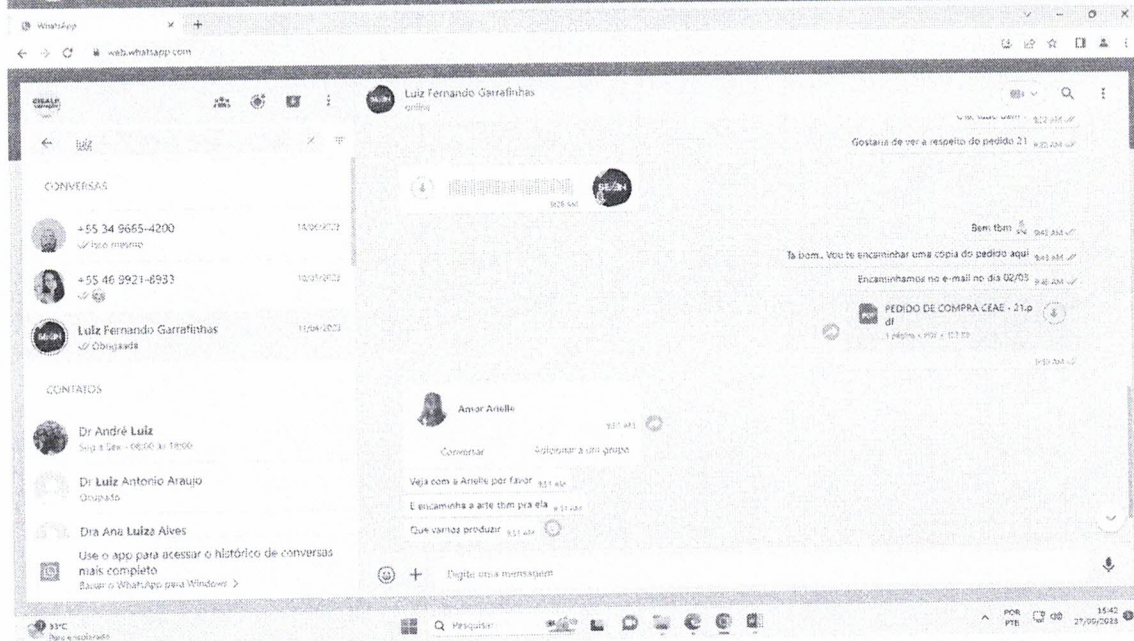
WhatsApp
web.whatsapp.com

luiz

CONVERSAS

+55 34 9665-4200 14/06/2023
Isso mesmo

+55 46 9921-8933 12/01/2023

Luiz Fernando Garrafinhas 11/04/2023
Obrigada

CONTATOS

Dr André Luiz
Seg a Sex - 08:00 às 18:00

Dr Luiz Antonio Araujo
Ocupado

Dra Ana Luiza Alves

Use o app para acessar o histórico de conversas mais completo
Baixar o WhatsApp para Windows >

Luiz Fernando Garrafinhas
online

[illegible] 9:22 AM

Gostaria de ver a respeito do pedido 21 9:22 AM

9:28 AM

Bem tbm 9:43 AM

Ta bom.. Vou te encaminhar uma cópia do pedido aqui 9:43 AM

Encaminhamos no e-mail no dia 02/03 9:46 AM

PEDIDO DE COMPRA CEAE - 21.pdf
1 página • PDF • 127 kB

9:50 AM

Amor Arielle
9:51 AM
Conversar
Adicionar a um grupo

Veja com a Arielle por favor 9:51 AM

E encaminha a arte tbm pra ela 9:51 AM

Que vamos produzir 9:51 AM

Digite uma mensagem

33°C
Pesquisar
POR PTB 15:42 27/09/2023